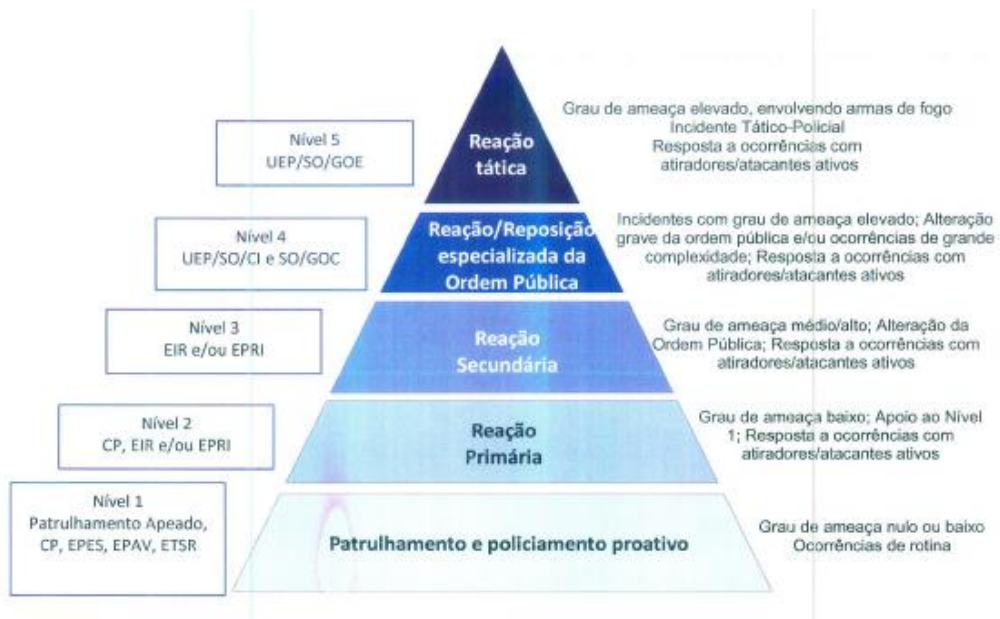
Nível 5
UEP/SO/GOE

Reação tática

Grau de ameaça elevado, envolvendo armas de fogo
Incidente Tático-Policial
Resposta a ocorrências com atiradores/atacantes ativos

Nível 4
UEP/SO/CI e SO/GOC

Reação/Reposição especializada da Ordem Pública

Incidentes com grau de ameaça elevado; Alteração grave da ordem pública e/ou ocorrências de grande complexidade; Resposta a ocorrências com atiradores/atacantes ativos

Nível 3
EIR e/ou EPRI

Reação Secundária

Grau de ameaça médio/alto; Alteração da Ordem Pública; Resposta a ocorrências com atiradores/atacantes ativos

Nível 2
CP, EIR e/ou EPRI

Reação Primária

Grau de ameaça baixo; Apoio ao Nível 1; Resposta a ocorrências com atiradores/atacantes ativos

Nível 1
Patrulhamento Apeado, CP, EPES, EPAV, ETSR

Patrulhamento e policiamento proativo

Grau de ameaça nulo ou baixo
Ocorrências de rotina